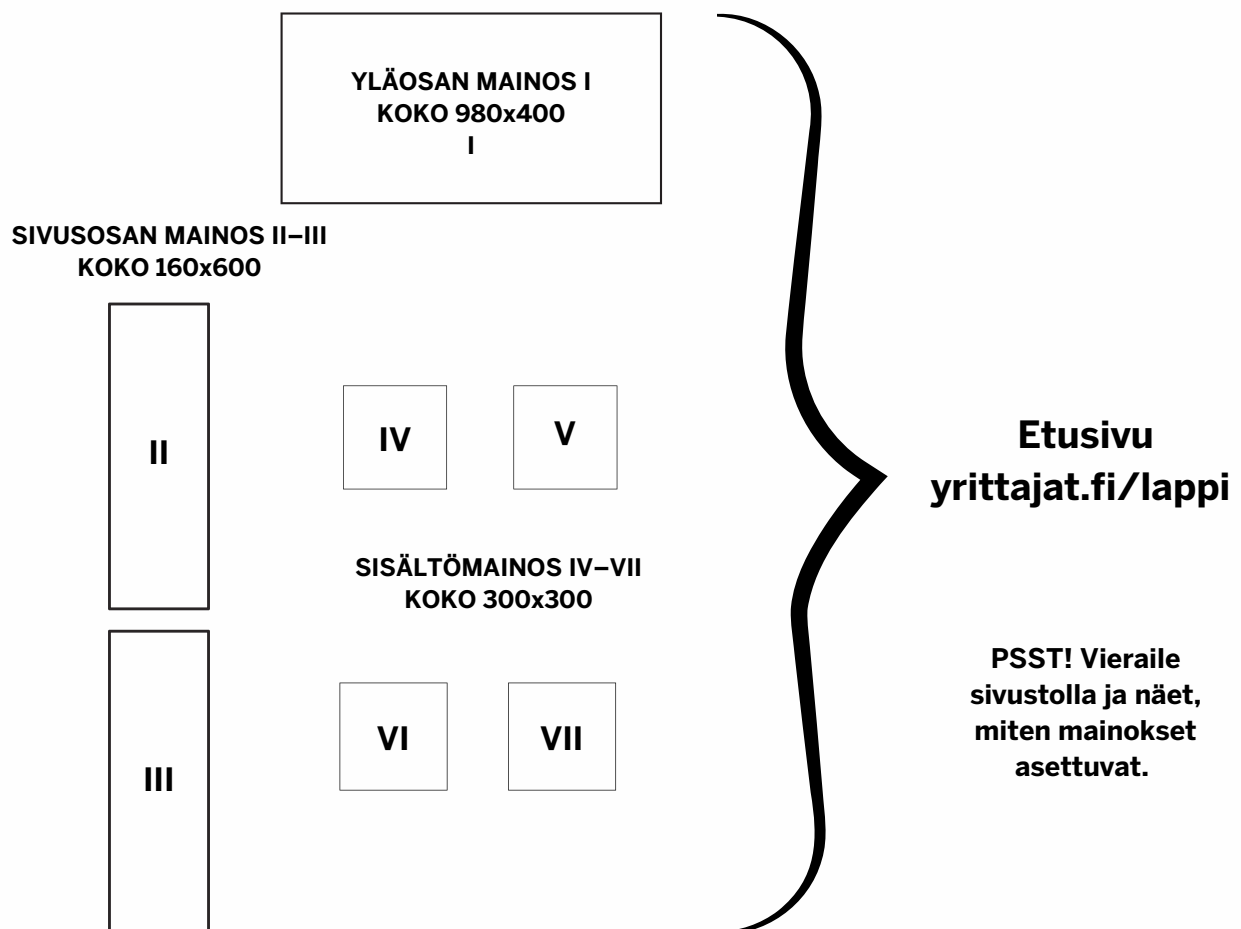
YLÄOSAN MAINOS I
KOKO 980x400
I

SIVUSOSAN MAINOS II–III
KOKO 160x600

II

IV

V

SISÄLTÖMAINOS IV–VII
KOKO 300x300

III

VI

VII

Etusivu
yrittajat.fi/lappi

PSST! Vieraile sivustolla ja näet, miten mainokset asettuvat.